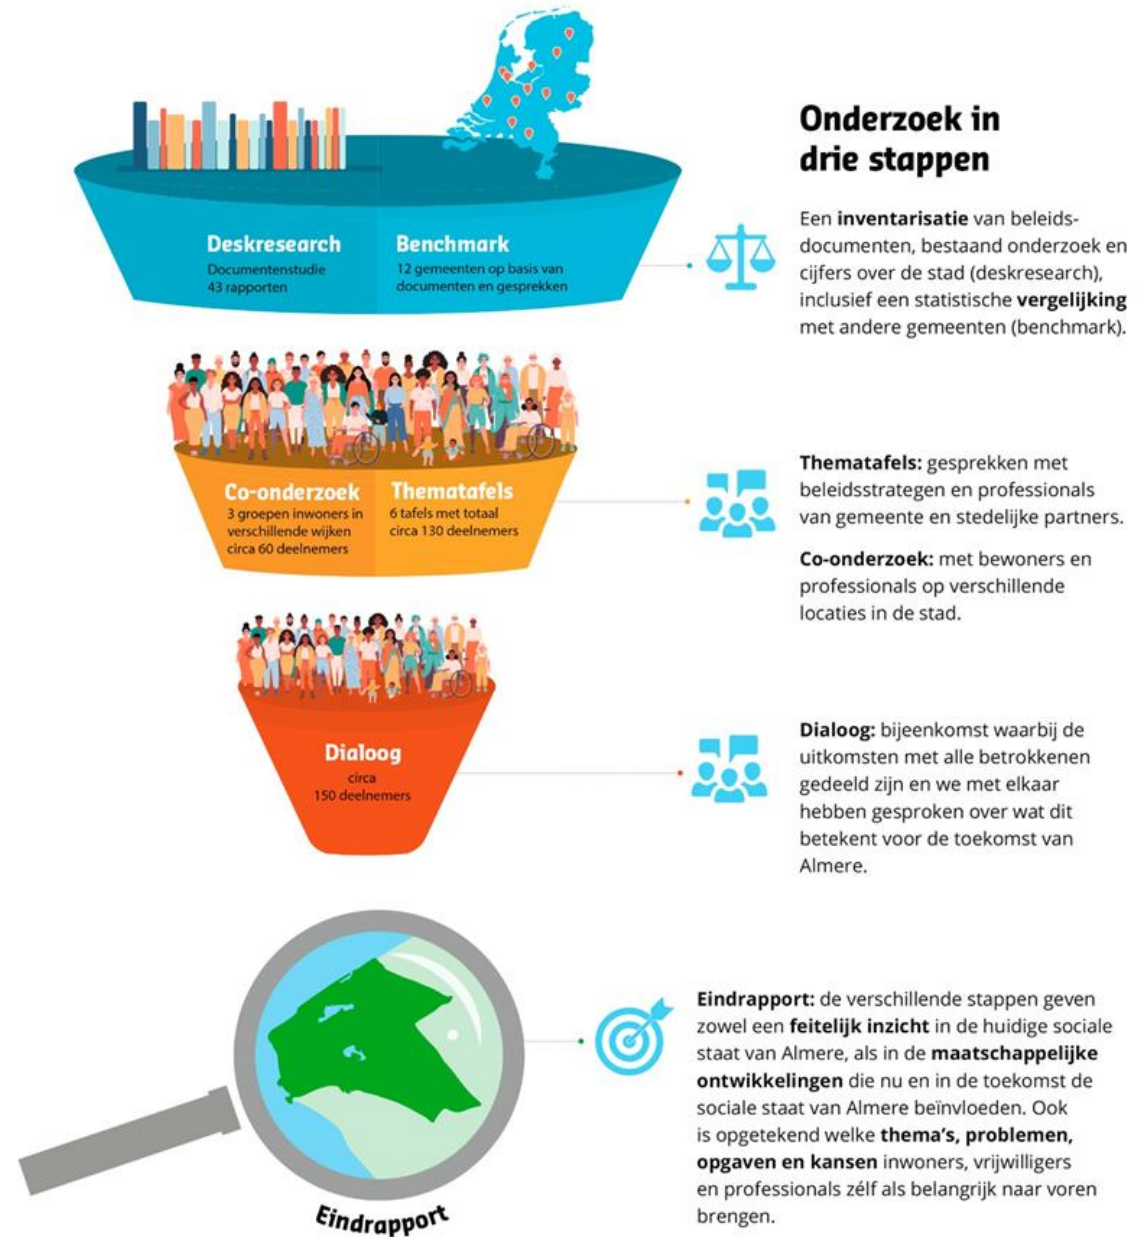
**Onderzoek in drie stappen**

Deskresearch
Documentenstudie
43 rapporten

Benchmark
12 gemeenten op basis van documenten en gesprekken

Een **inventarisatie** van beleidsdocumenten, bestaand onderzoek en cijfers over de stad (deskresearch), inclusief een statistische **vergelijking** met andere gemeenten (benchmark).

Co-onderzoek
3 groepen inwoners in verschillende wijken
circa 60 deelnemers

Thematafels
6 tafels met totaal circa 130 deelnemers

**Thematafels:** gesprekken met beleidsstrategen en professionals van gemeente en stedelijke partners.

**Co-onderzoek:** met bewoners en professionals op verschillende locaties in de stad.

Dialoog
circa
150 deelnemers

**Dialoog:** bijeenkomst waarbij de uitkomsten met alle betrokkenen gedeeld zijn en we met elkaar hebben gesproken over wat dit betekent voor de toekomst van Almere.

Eindrapport

**Eindrapport:** de verschillende stappen geven zowel een **feitelijk inzicht** in de huidige sociale staat van Almere, als in de **maatschappelijke ontwikkelingen** die nu en in de toekomst de sociale staat van Almere beïnvloeden. Ook is opgetekend welke **thema's, problemen, opgaven en kansen** inwoners, vrijwilligers en professionals zélf als belangrijk naar voren brengen.